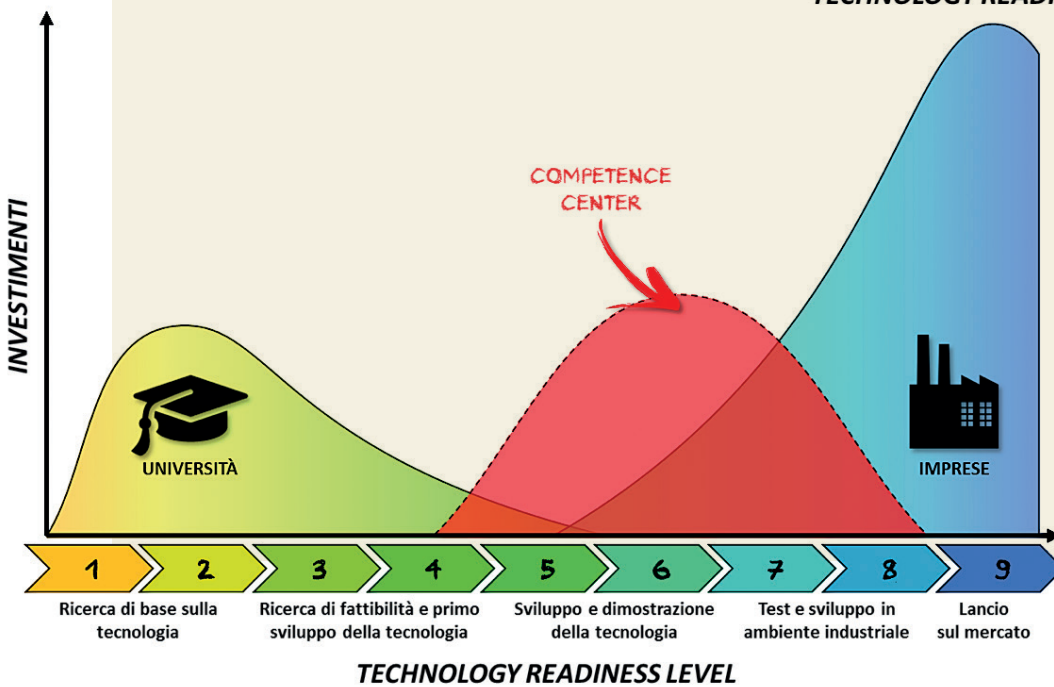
TECHNOLOGY READI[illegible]

INVESTIMENTI

COMPETENCE CENTER

UNIVERSITÀ

IMPRESE

1
2
3
4
5
6
7
8
9

Ricerca di base sulla tecnologia

Ricerca di fattibilità e primo sviluppo della tecnologia

Sviluppo e dimostrazione della tecnologia

Test e sviluppo in ambiente industriale

Lancio sul mercato

TECHNOLOGY READINESS LEVEL